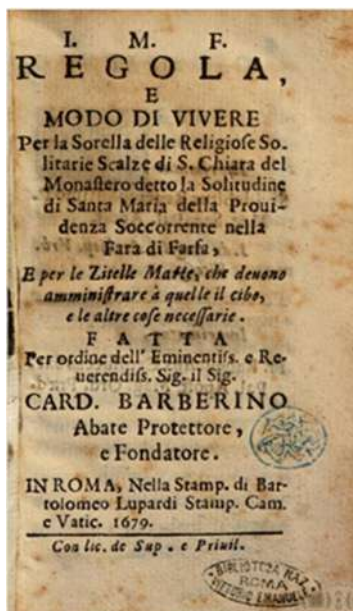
I. M. F.
REGOLA,
E
MODO DI VIVERE
Per la Sorella delle Religiose Solitarie Scalze di S. Chiara del Monastero detto la Solitudine di Santa Maria della Prouidenza Soccorrente nella Fara di Farfa,
E per le Zitelle Matte, che deuono amministrare à quelle il cibo, e le altre cose necessarie.
FATTA
Per ordine dell' Eminentiss. e Reuerendiss. Sig. il Sig.
CARD. BARBERINO
Abate Protettore, e Fondatore.
IN ROMA, Nella Stamp. di Bartolomeo Lupardi Stamp. Cam. e Vatic. 1679.
Con lic. de Sup. e Priuil.

BIBLIOTECA NAZ. ROMA VITTORIO EMANUELE